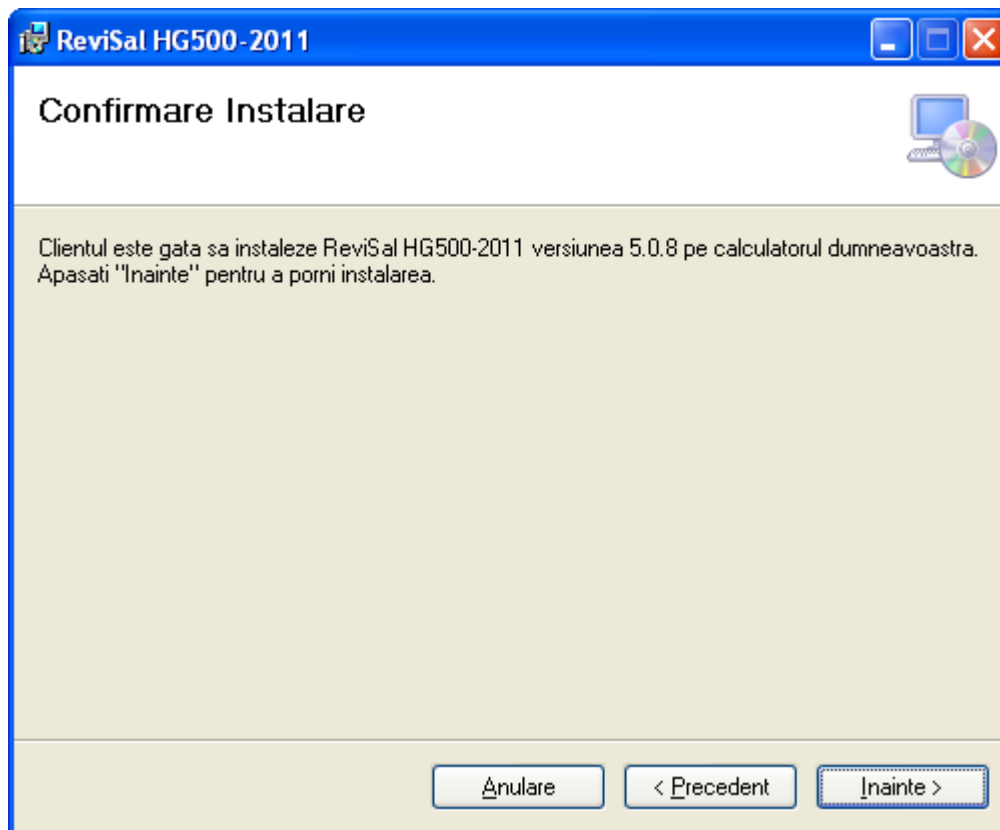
ReviSal HG500-2011

Confirmare Instalare

Clientul este gata sa instaleze ReviSal HG500-2011 versiunea 5.0.8 pe calculatorul dumneavoastra. Apasati "Inainte" pentru a porni instalarea.

Anulare
< Precedent
Inainte >